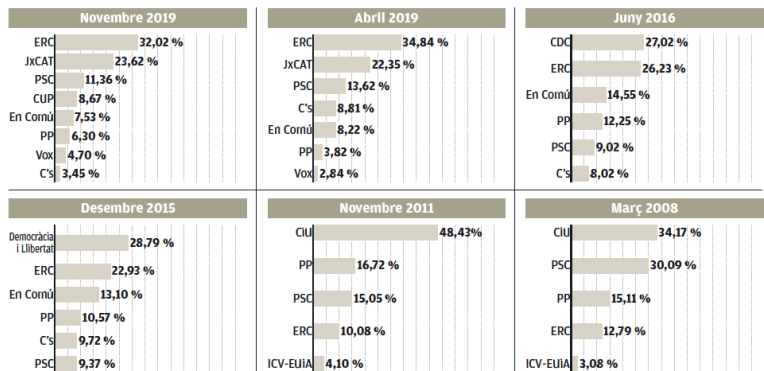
Novembre 2019

| | |
|---|---|
| ERC | 32,02 % |
| JxCAT | 23,62 % |
| PSC | 11,36 % |
| CUP | 8,67 % |
| En Comú | 7,53 % |
| PP | 6,30 % |
| Vox | 4,70 % |
| C's | 3,45 % |

Abril 2019

| | |
|---|---|
| ERC | 34,84 % |
| JxCAT | 22,35 % |
| PSC | 13,62 % |
| C's | 8,81 % |
| En Comú | 8,22 % |
| PP | 3,82 % |
| Vox | 2,84 % |

Juny 2016

| | |
|---|---|
| CDC | 27,02 % |
| ERC | 26,23 % |
| En Comú | 14,55 % |
| PP | 12,25 % |
| PSC | 9,02 % |
| C's | 8,02 % |

Desembre 2015

| | |
|---|---|
| Democràcia i Llibertat | 28,79 % |
| ERC | 22,93 % |
| En Comú | 13,10 % |
| PP | 10,57 % |
| C's | 9,72 % |
| PSC | 9,37 % |

Novembre 2011

| | |
|---|---|
| CiU | 48,43% |
| PP | 16,72 % |
| PSC | 15,05 % |
| ERC | 10,08 % |
| ICV-EUiA | 4,10 % |

Març 2008

| | |
|---|---|
| CiU | 34,17 % |
| PSC | 30,09 % |
| PP | 15,11 % |
| ERC | 12,79 % |
| ICV-EUiA | 3,08 % |